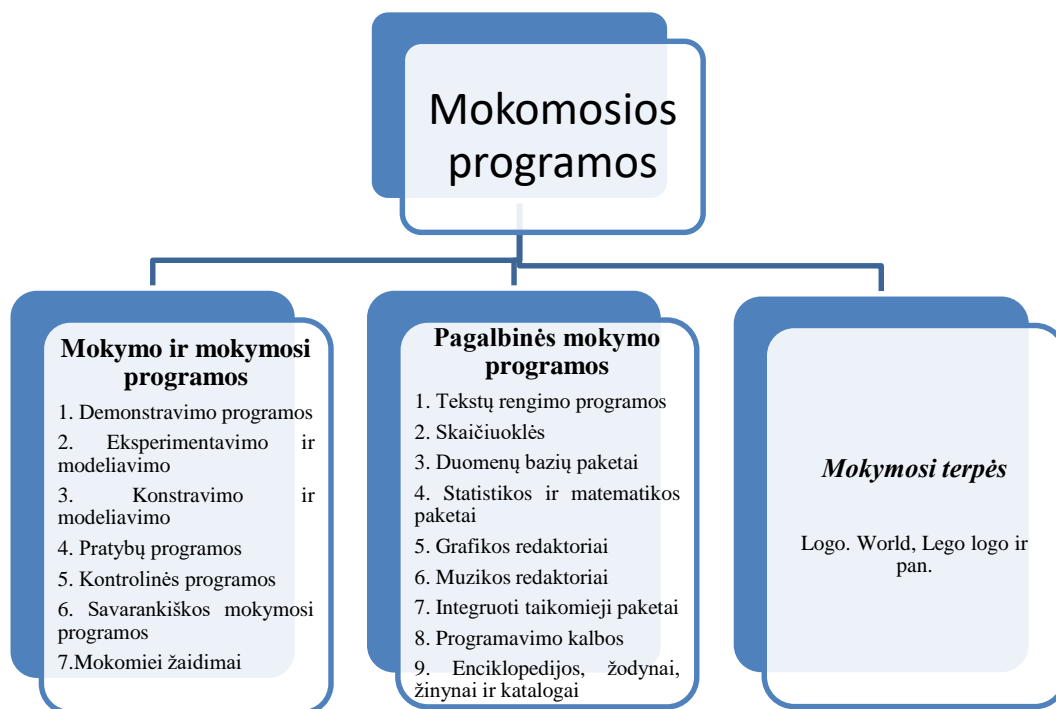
Mokomosios programos

**Mokymo ir mokymosi programos**

1. Demonstravimo programos
2. Eksperimentavimo ir modeliavimo
3. Konstravimo ir modeliavimo
4. Pratybų programos
5. Kontrolinės programos
6. Savarankiškos mokymosi programos
7.Mokomiei žaidimai

**Pagalbinės mokymo programos**

1. Tekstų rengimo programos
2. Skaičiuoklės
3. Duomenų bazių paketai
4. Statistikos ir matematikos paketai
5. Grafikos redaktoriai
6. Muzikos redaktoriai
7. Integruoti taikomieji paketai
8. Programavimo kalbos
9. Enciklopedijos, žodynai, žinynai ir katalogai

*Mokymosi terpės*

Logo. World, Lego logo ir pan.